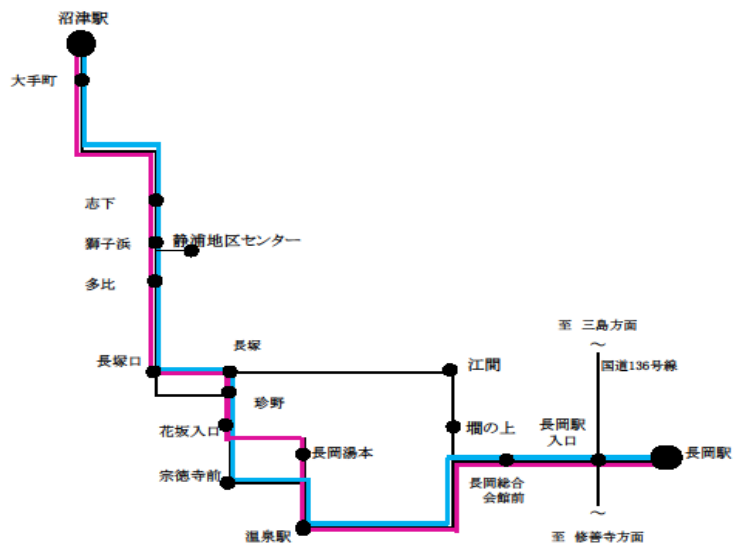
沼津駅

大手町

志下

獅子浜

静浦地区センター

多比

長塚口

長塚

江間

珍野

花坂入口

長岡湯本

宗徳寺前

温泉駅

畑の上

長岡総合会館前

長岡駅入口

長岡駅

至 三島方面

国道136号線

至 修善寺方面